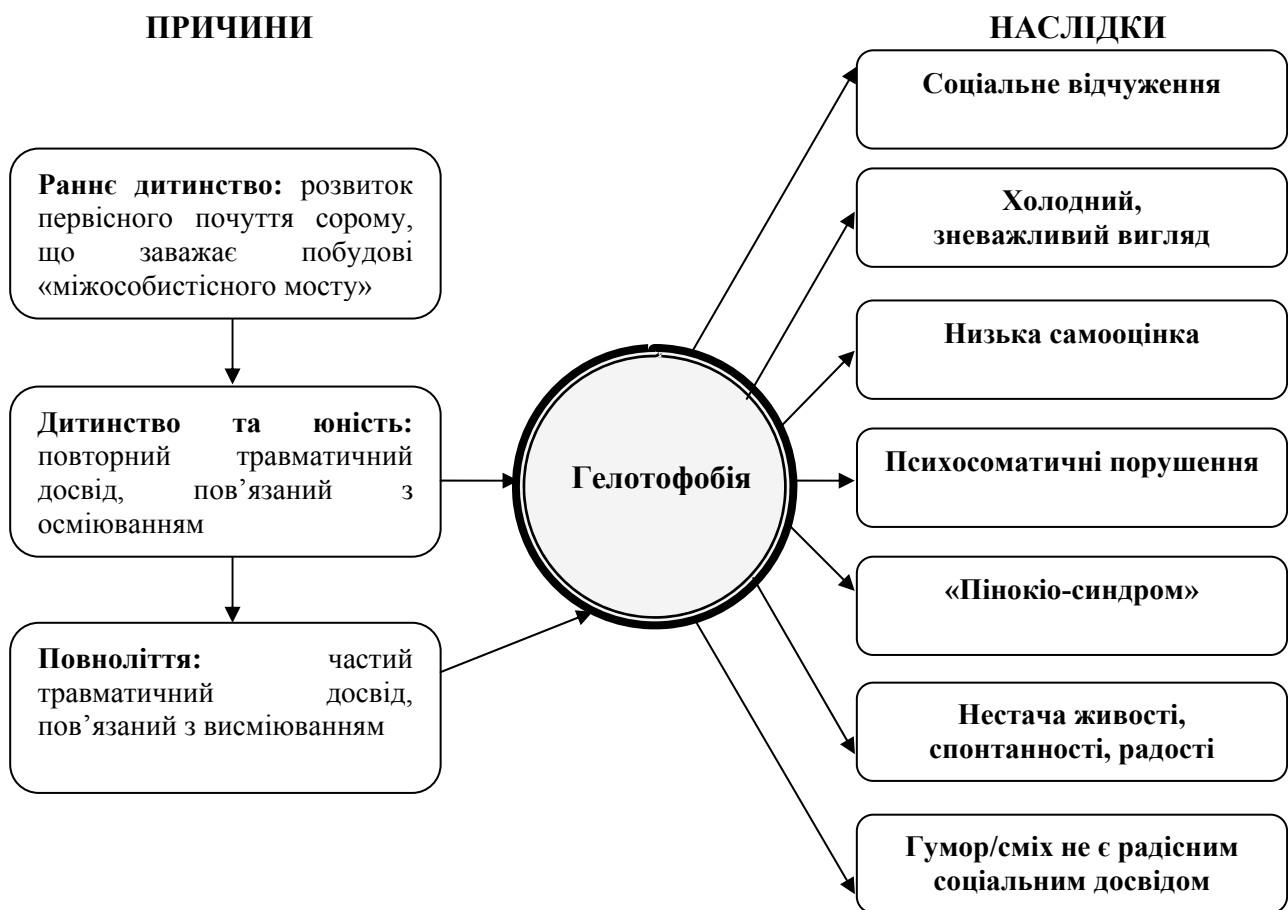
ПРИЧИНИ

НАСЛІДКИ

Раннє дитинство: розвиток первісного почуття сорому, що заважає побудові «міжособистісного мосту»

Дитинство та юність: повторний травматичний досвід, пов'язаний з осміюванням

Повноліття: частий травматичний досвід, пов'язаний з висміюванням

Гелотофобія

Соціальне відчуження

Холодний, зневажливий вигляд

Низька самооцінка

Психосоматичні порушення

«Пінокіо-синдром»

Нестача живості, спонтанності, радості

Гумор/сміх не є радісним соціальним досвідом